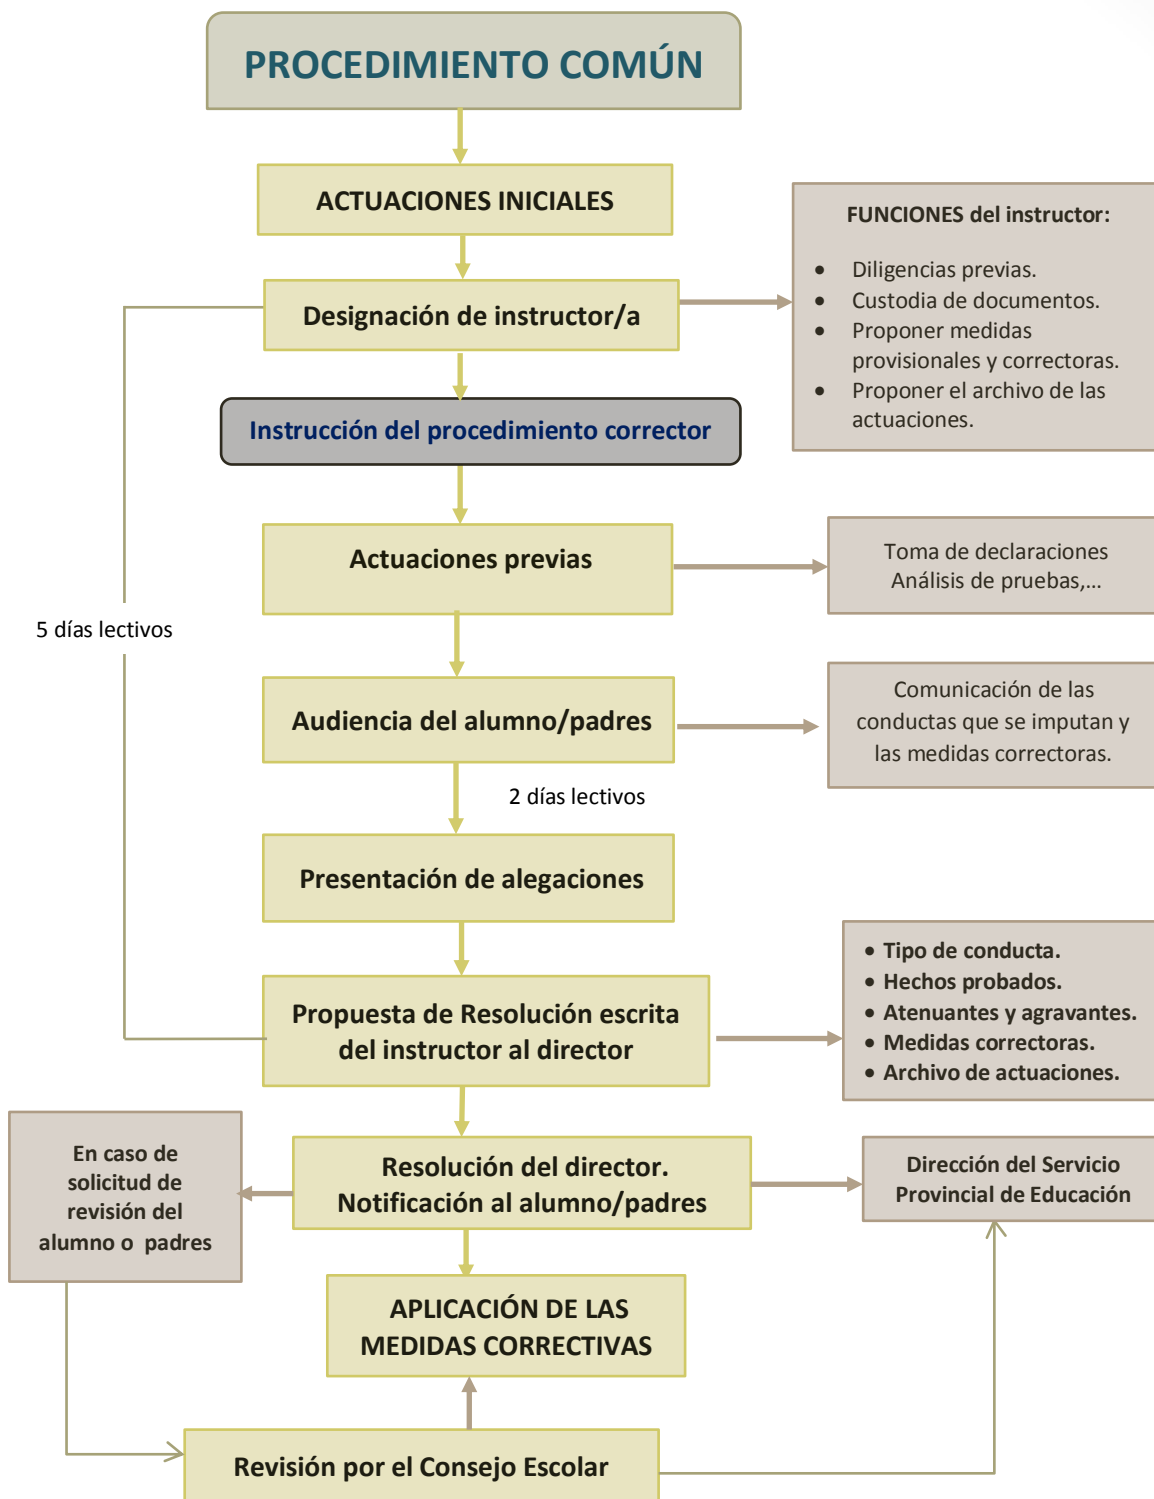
PROCEDIMIENTO COMÚN

ACTUACIONES INICIALES

Designación de instructor/a

FUNCIONES del instructor:

- Diligencias previas.
- Custodia de documentos.
- Proponer medidas provisionales y correctoras.
- Proponer el archivo de las actuaciones.

Instrucción del procedimiento corrector

Actuaciones previas

Toma de declaraciones
Análisis de pruebas,...

5 días lectivos

Audiencia del alumno/padres

Comunicación de las conductas que se imputan y las medidas correctoras.

2 días lectivos

Presentación de alegaciones

Propuesta de Resolución escrita del instructor al director

- Tipo de conducta.
- Hechos probados.
- Atenuantes y agravantes.
- Medidas correctoras.
- Archivo de actuaciones.

En caso de solicitud de revisión del alumno o padres

Resolución del director.
Notificación al alumno/padres

Dirección del Servicio Provincial de Educación

APLICACIÓN DE LAS MEDIDAS CORRECTIVAS

Revisión por el Consejo Escolar